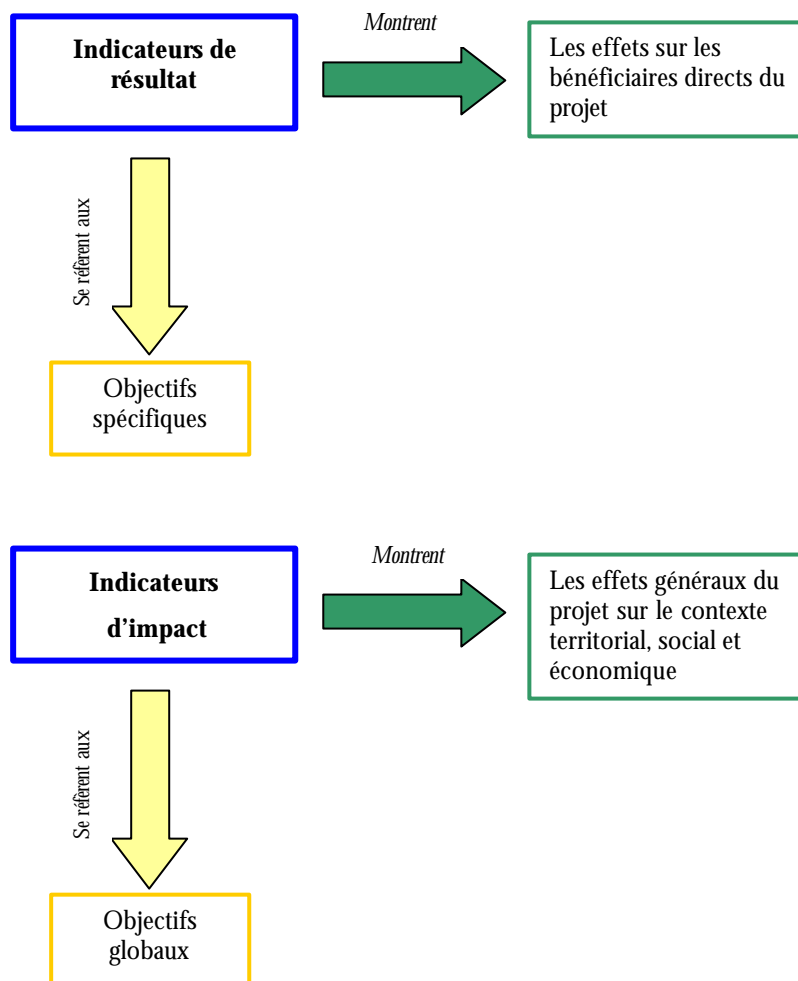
Indicateurs de résultat

Montrent

Les effets sur les bénéficiaires directs du projet

Se réfèrent aux

Objectifs spécifiques

Indicateurs d'impact

Montrent

Les effets généraux du projet sur le contexte territorial, social et économique

Se réfèrent aux

Objectifs globaux